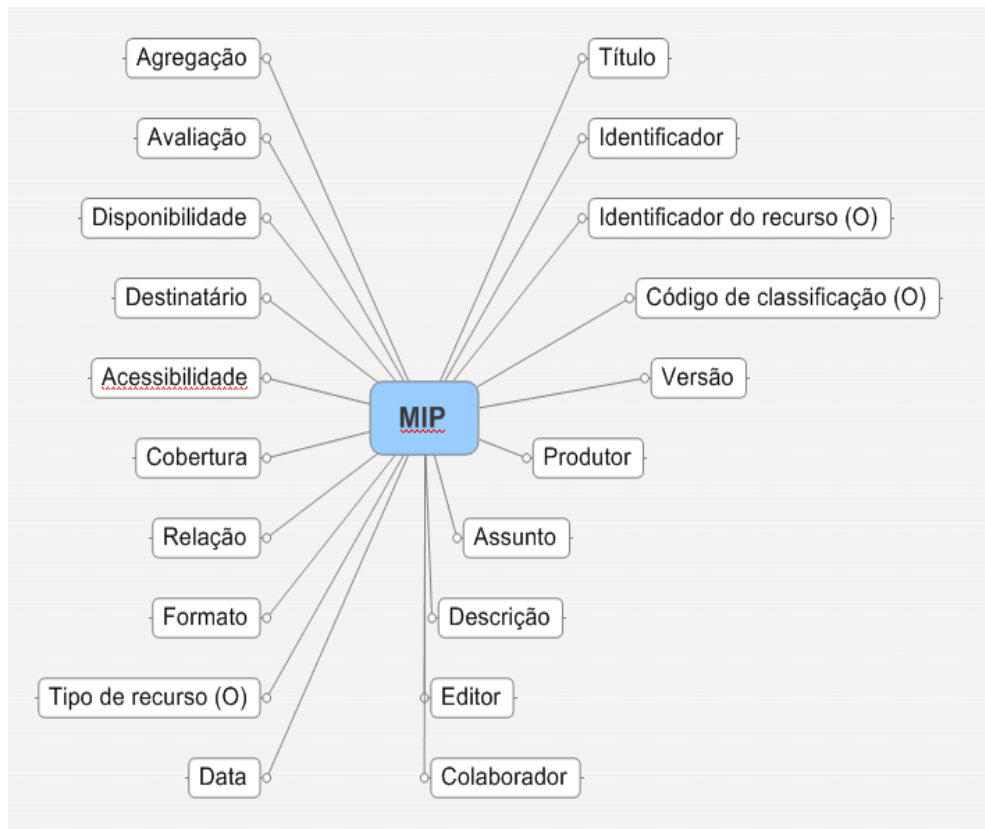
Agregação
Avaliação
Disponibilidade
Destinatário
Acessibilidade
Cobertura
Relação
Formato
Tipo de recurso (O)
Data

MIP

Título
Identificador
Identificador do recurso (O)
Código de classificação (O)
Versão
Produtor
Assunto
Descrição
Editor
Colaborador